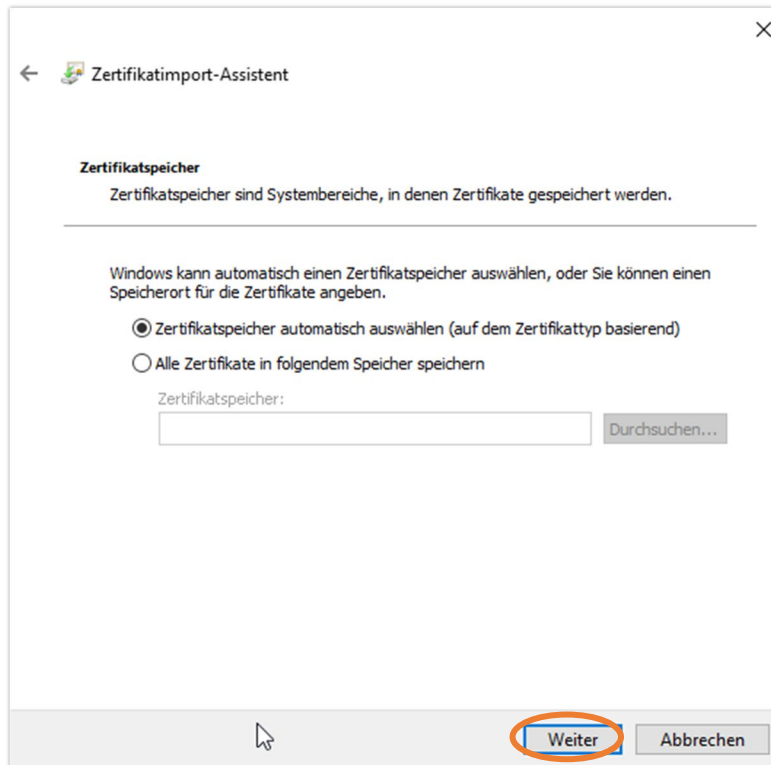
Zertifikatimport-Assistent

Zertifikatspeicher

Zertifikatspeicher sind Systembereiche, in denen Zertifikate gespeichert werden.

Windows kann automatisch einen Zertifikatspeicher auswählen, oder Sie können einen Speicherort für die Zertifikate angeben.

Zertifikatspeicher automatisch auswählen (auf dem Zertifikattyp basierend)

Alle Zertifikate in folgendem Speicher speichern

Zertifikatspeicher:

Durchsuchen...

Weiter

Abbrechen